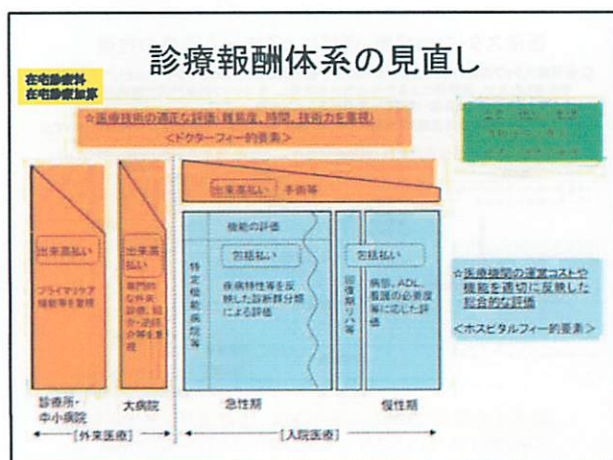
診療報酬体系の見直し

在宅診療料
在宅診療加算

☆医療技術の適正な評価（難易度、時間、技術力を重視）
＜ドクターフィー的要素＞

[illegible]

出来高払い　手術等

機能の評価

出来高払い

プライマリケア機能等を重視

出来高払い

専門的な外来診療、紹介・逆紹介等を重視

包括払い

特定機能病院等

疾病特性等を反映した診断群分類による評価

包括払い

回復期リハ等

病態、ADL、看護の必要度等に応じた評価

☆医療機関の運営コストや機能を適切に反映した総合的な評価
＜ホスピタルフィー的要素＞

診療所・中小病院

大病院

急性期

慢性期

［外来医療］

［入院医療］